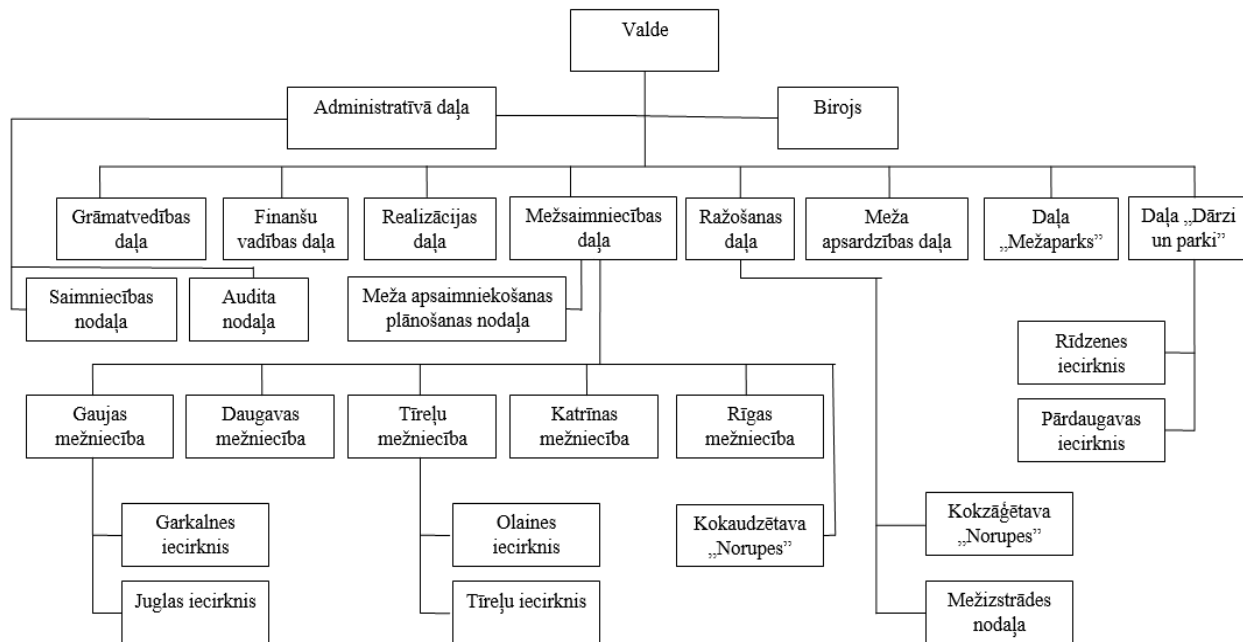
Valde

Administratīvā daļa

Birojs

Grāmatvedības daļa

Finanšu vadības daļa

Realizācijas daļa

Mežsaimniecības daļa

Ražošanas daļa

Meža apsardzības daļa

Daļa „Mežaparks"

Daļa „Dārzi un parki"

Saimniecības nodaļa

Audita nodaļa

Meža apsaimniekošanas plānošanas nodaļa

Rīdzenes iecirknis

Pārdaugavas iecirknis

Gaujas mežniecība

Daugavas mežniecība

Tīreļu mežniecība

Katrīnas mežniecība

Rīgas mežniecība

Garkalnes iecirknis

Juglas iecirknis

Olaines iecirknis

Tīreļu iecirknis

Kokaudzētava „Norupes"

Kokzāģētava „Norupes"

Mežizstrādes nodaļa